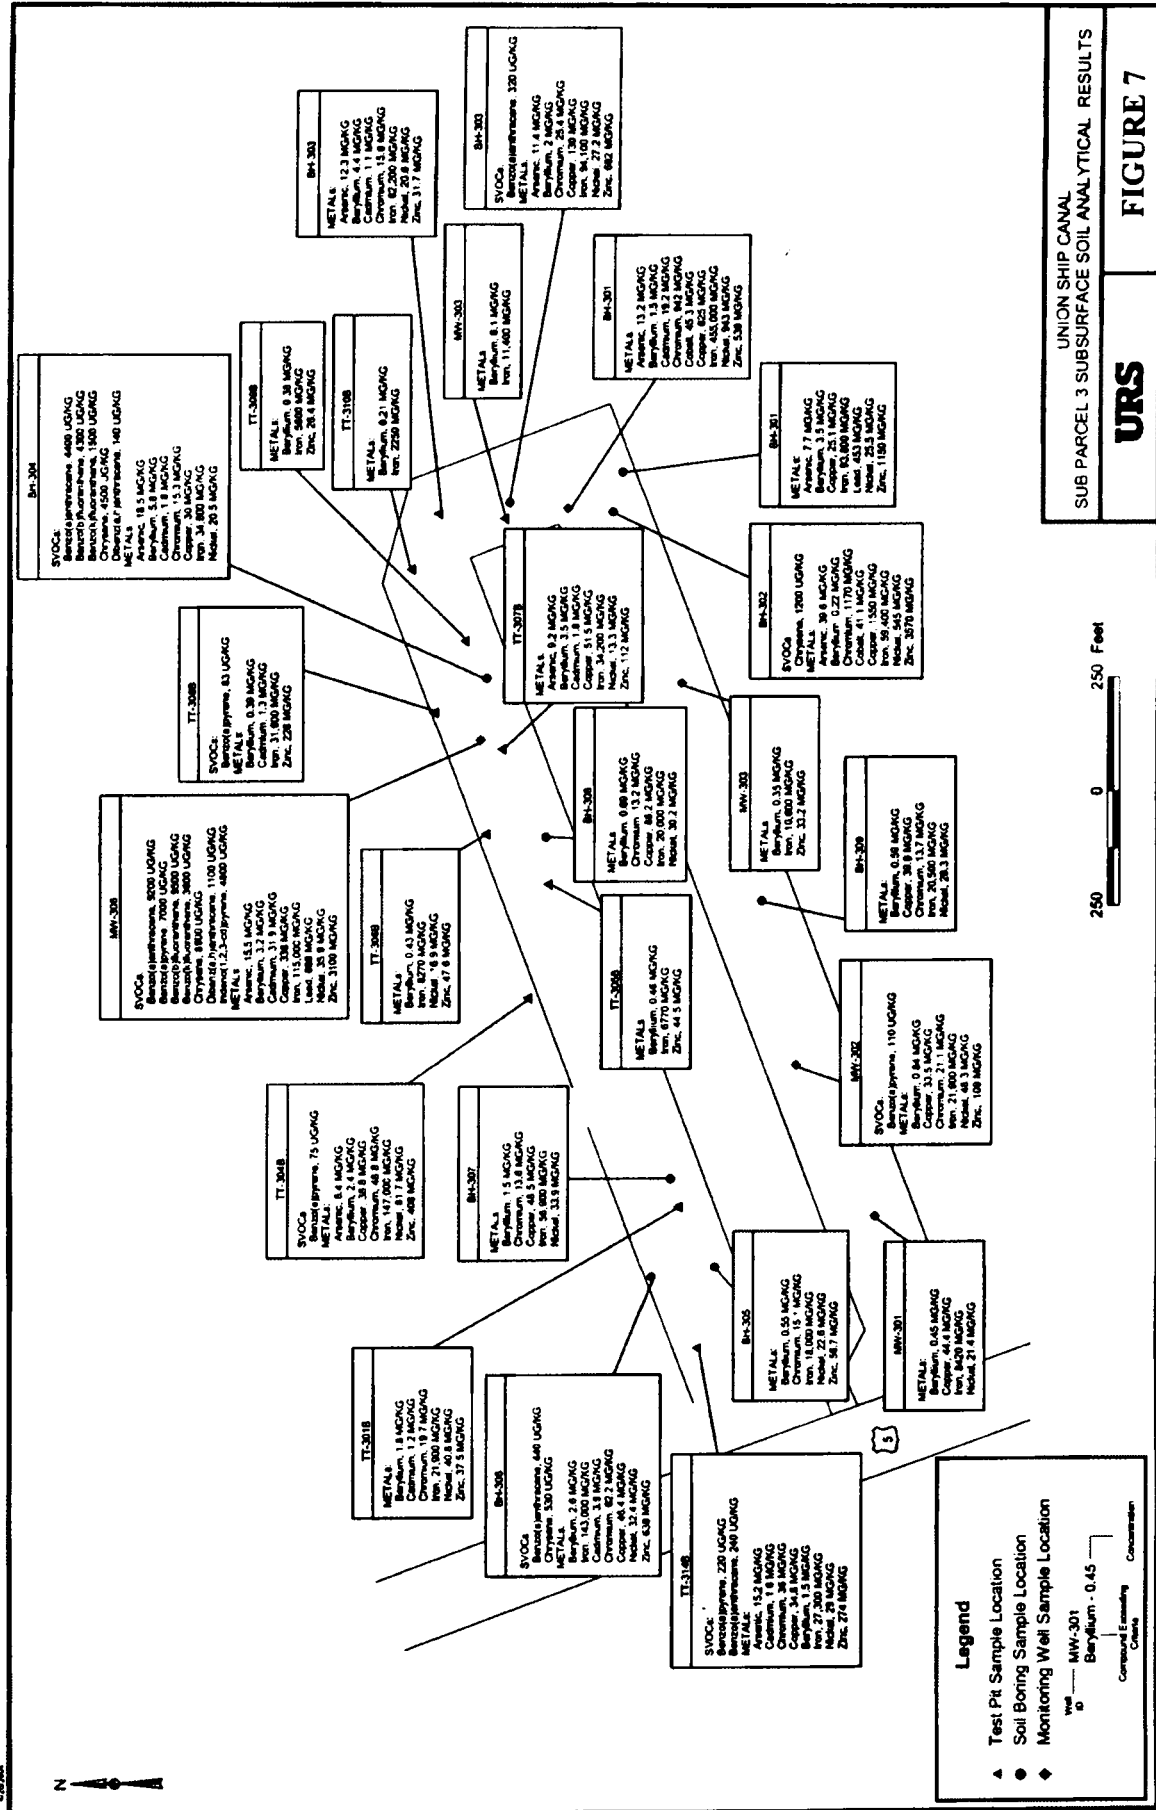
UNION SHIP CANAL
SUB PARCEL 3 SUBSURFACE SOIL ANALYTICAL RESULTS

URS

FIGURE 7

BH-303
SVOCs
Benzo(a)anthracene 320 UG/KG
METALs
Arsenic 11.4 MG/KG
Beryllium 2 MG/KG
Chromium 25.4 MG/KG
Copper 138 MG/KG
Iron 94,100 MG/KG
Nickel 27.2 MG/KG
Zinc 682 MG/KG

BH-303
METALs
Arsenic 12.3 MG/KG
Beryllium 4.4 MG/KG
Cadmium 1.1 MG/KG
Chromium 15.8 MG/KG
Iron 62,200 MG/KG
Nickel 20.8 MG/KG
Zinc 31.7 MG/KG

MW-303
METALs
Beryllium 8.1 MG/KG
Iron 11,460 MG/KG

BH-301
METALs
Arsenic 13.2 MG/KG
Beryllium 1.5 MG/KG
Cadmium 19.2 MG/KG
Chromium 842 MG/KG
Cobalt 45.3 MG/KG
Copper 825 MG/KG
Iron 455,000 MG/KG
Nickel 943 MG/KG
Zinc 538 MG/KG

BH-304
SVOCs
Benzo(a)anthracene 4400 UG/KG
Benzo(b)fluoranthene 4300 UG/KG
Benzo(k)fluoranthene 1500 UG/KG
Chrysene 4500 UG/KG
Dibenz(a,h)anthracene 140 UG/KG
METALs
Arsenic 18.5 MG/KG
Beryllium 5.9 MG/KG
Cadmium 1.8 MG/KG
Chromium 15.3 MG/KG
Copper 30 MG/KG
Iron 34,800 MG/KG
Nickel 20.5 MG/KG

TT-309B
METALs
Beryllium 0.38 MG/KG
Iron 5680 MG/KG
Zinc 26.4 MG/KG

TT-310B
METALs
Beryllium 0.21 MG/KG
Iron 2250 MG/KG

BH-301
METALs
Arsenic 7.7 MG/KG
Beryllium 3.5 MG/KG
Copper 25.1 MG/KG
Iron 93,800 MG/KG
Lead 453 MG/KG
Nickel 25.5 MG/KG
Zinc 1180 MG/KG

TT-307B
METALs
Arsenic 9.2 MG/KG
Beryllium 3.5 MG/KG
Cadmium 1.8 MG/KG
Copper 51.5 MG/KG
Iron 34,200 MG/KG
Nickel 13.3 MG/KG
Zinc 112 MG/KG

BH-302
SVOCs
Chrysene 1200 UG/KG
METALs
Arsenic 39.6 MG/KG
Beryllium 0.22 MG/KG
Chromium 1170 MG/KG
Cobalt 41.1 MG/KG
Copper 1550 MG/KG
Iron 59,400 MG/KG
Nickel 945 MG/KG
Zinc 3870 MG/KG

TT-308B
SVOCs
Benzo(a)pyrene 63 UG/KG
METALs
Beryllium 1.3 MG/KG
Cadmium 1.3 MG/KG
Iron 31,600 MG/KG
Zinc 238 MG/KG

BH-306
METALs
Beryllium 0.89 MG/KG
Chromium 13.2 MG/KG
Copper 88.2 MG/KG
Iron 20,000 MG/KG
Nickel 30.2 MG/KG

MW-303
METALs
Beryllium 0.35 MG/KG
Iron 10,600 MG/KG
Zinc 33.2 MG/KG

250 0 250 Feet

MW-306
SVOCs
Benzo(a)anthracene 9200 UG/KG
Benzo(a)pyrene 7000 UG/KG
Benzo(b)fluoranthene 8000 UG/KG
Benzo(k)fluoranthene 3600 UG/KG
Chrysene 8800 UG/KG
Dibenz(a,h)anthracene 1100 UG/KG
Indeno(1,2,3-cd)pyrene 4800 UG/KG
METALs
Arsenic 15.5 MG/KG
Beryllium 3.2 MG/KG
Cadmium 31.9 MG/KG
Copper 338 MG/KG
Iron 115,000 MG/KG
Lead 888 MG/KG
Nickel 35.8 MG/KG
Zinc 3100 MG/KG

TT-304B
METALs
Beryllium 0.43 MG/KG
Iron 8270 MG/KG
Nickel 16 MG/KG
Zinc 47.8 MG/KG

TT-305B
METALs
Beryllium 0.46 MG/KG
Iron 6770 MG/KG
Zinc 44.5 MG/KG

BH-309
METALs
Beryllium 0.59 MG/KG
Copper 38.8 MG/KG
Chromium 13.7 MG/KG
Iron 20,500 MG/KG
Nickel 28.3 MG/KG

MW-302
SVOCs
Benzo(a)pyrene 110 UG/KG
METALs
Beryllium 0.84 MG/KG
Copper 33.5 MG/KG
Chromium 21.1 MG/KG
Iron 21,800 MG/KG
Nickel 48.3 MG/KG
Zinc 109 MG/KG

TT-304B
SVOCs
Benzo(a)pyrene 75 UG/KG
METALs
Arsenic 8.4 MG/KG
Beryllium 2.4 MG/KG
Copper 38.8 MG/KG
Chromium 48.8 MG/KG
Iron 147,000 MG/KG
Nickel 61.7 MG/KG
Zinc 408 MG/KG

BH-307
METALs
Beryllium 1.5 MG/KG
Chromium 13.8 MG/KG
Copper 48.5 MG/KG
Iron 36,800 MG/KG
Nickel 33.9 MG/KG

BH-305
METALs
Beryllium 0.55 MG/KG
Chromium 15.1 MG/KG
Iron 18,000 MG/KG
Nickel 22.8 MG/KG
Zinc 58.7 MG/KG

MW-301
METALs
Beryllium 0.45 MG/KG
Copper 44.4 MG/KG
Iron 8420 MG/KG
Nickel 21.4 MG/KG

TT-301B
METALs
Beryllium 1.8 MG/KG
Cadmium 1.2 MG/KG
Chromium 19.7 MG/KG
Iron 21,800 MG/KG
Nickel 40.8 MG/KG
Zinc 37.9 MG/KG

BH-308
SVOCs
Benzo(a)anthracene 440 UG/KG
Chrysene 530 UG/KG
METALs
Beryllium 2.6 MG/KG
Iron 143,000 MG/KG
Cadmium 3.8 MG/KG
Chromium 82.2 MG/KG
Copper 46.4 MG/KG
Nickel 32.4 MG/KG
Zinc 638 MG/KG

TT-314B
SVOCs
Benzo(a)pyrene 220 UG/KG
Benzo(a)anthracene 240 UG/KG
METALs
Arsenic 15.2 MG/KG
Cadmium 1.8 MG/KG
Chromium 36 MG/KG
Copper 34.8 MG/KG
Beryllium 1.5 MG/KG
Iron 27,300 MG/KG
Nickel 29 MG/KG
Zinc 274 MG/KG

5

Legend
▲ Test Pit Sample Location
● Soil Boring Sample Location
◆ Monitoring Well Sample Location
Well ID — MW-301
Beryllium - 0.45
Compound Exceeding Criteria
Concentration

N